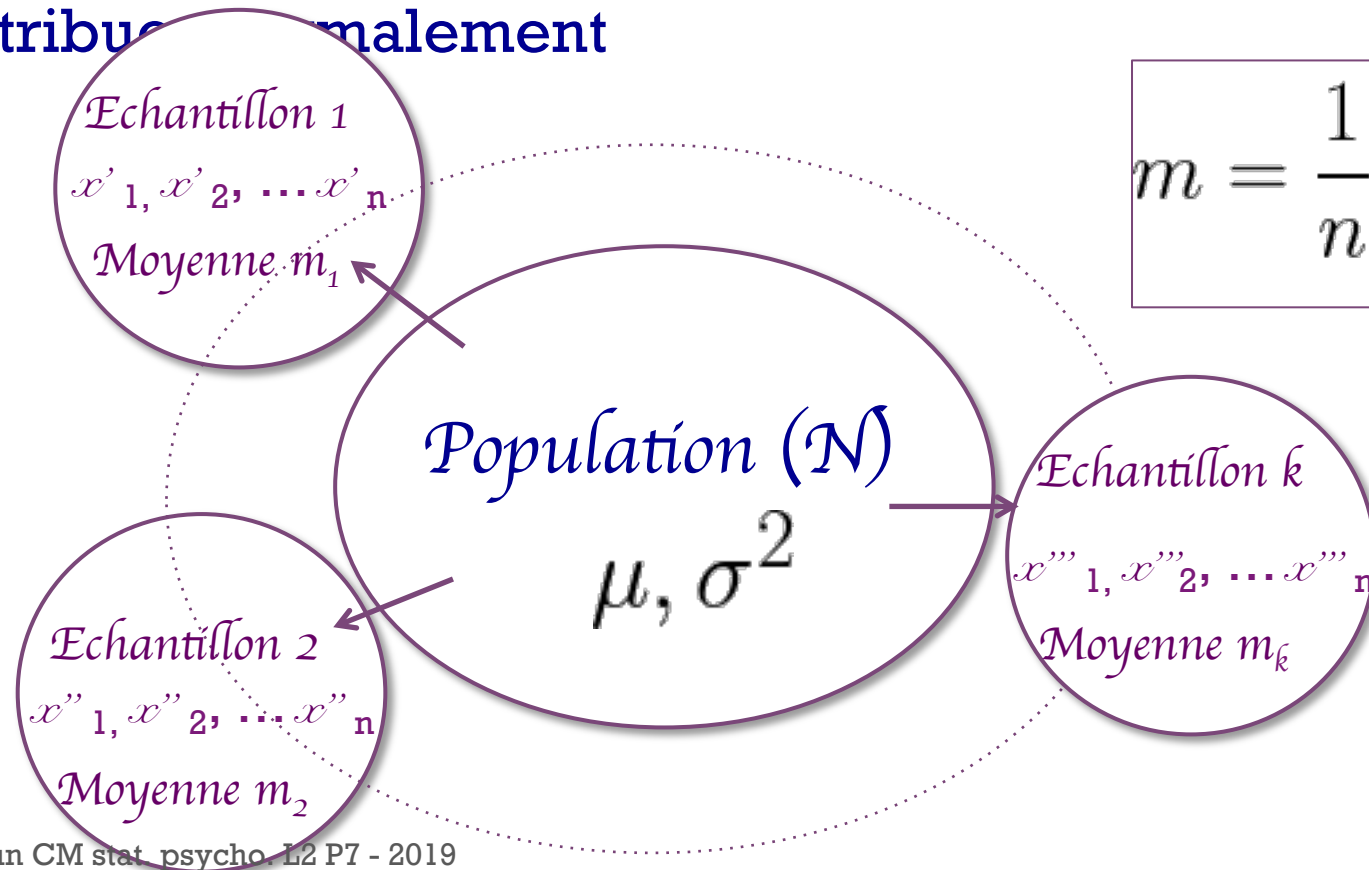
tribu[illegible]malement

Echantillon 1
$x'_1, x'_2, \ldots x'_n$
Moyenne $m_1$

$m = \frac{1}{n}$

Population (N)
$\mu, \sigma^2$

Echantillon k
$x'''_1, x'''_2, \ldots x'''_n$
Moyenne $m_k$

Echantillon 2
$x''_1, x''_2, \ldots x''_n$
Moyenne $m_2$

un CM stat. psycho. L2 P7 - 2019